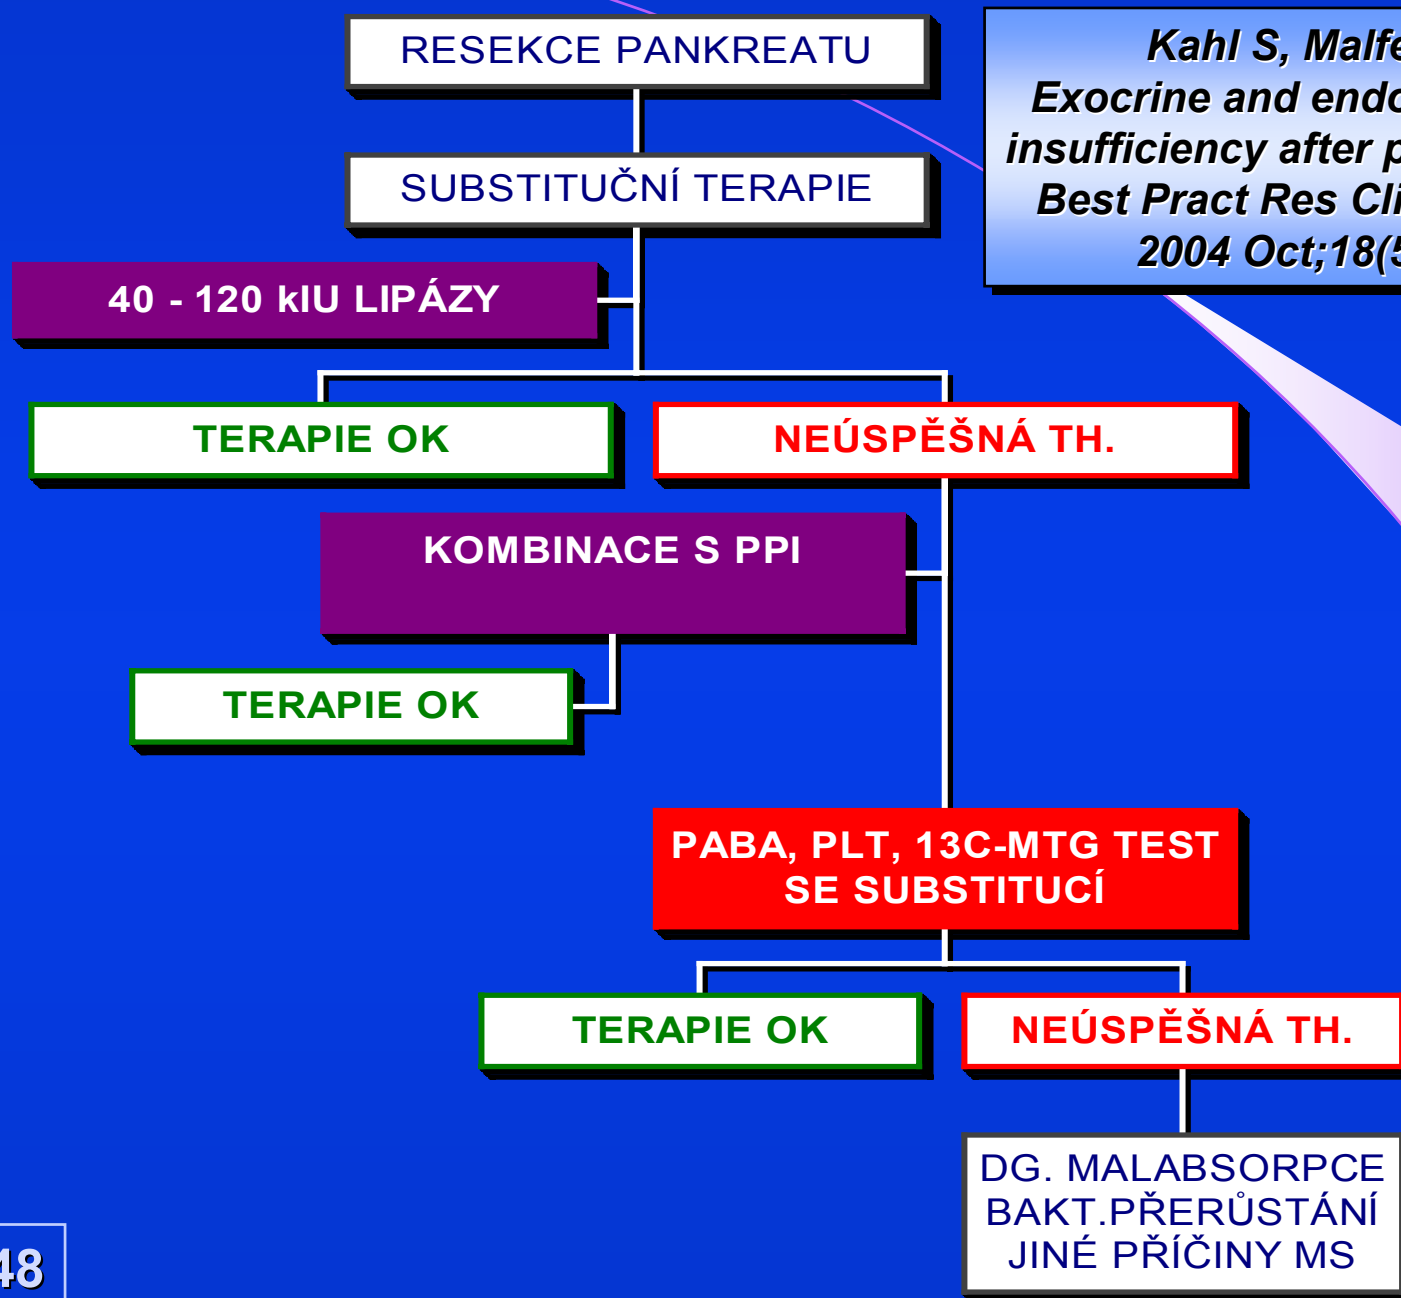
RESEKCE PANKREATU

SUBSTITUČNÍ TERAPIE

Kahl S, Malfe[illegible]
Exocrine and endo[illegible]
insufficiency after p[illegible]
Best Pract Res Cli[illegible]
2004 Oct;18(5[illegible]

40 - 120 kIU LIPÁZY

TERAPIE OK

NEÚSPĚŠNÁ TH.

KOMBINACE S PPI

TERAPIE OK

PABA, PLT, 13C-MTG TEST SE SUBSTITUCÍ

TERAPIE OK

NEÚSPĚŠNÁ TH.

DG. MALABSORPCE
BAKT.PŘERŮSTÁNÍ
JINÉ PŘÍČINY MS

48